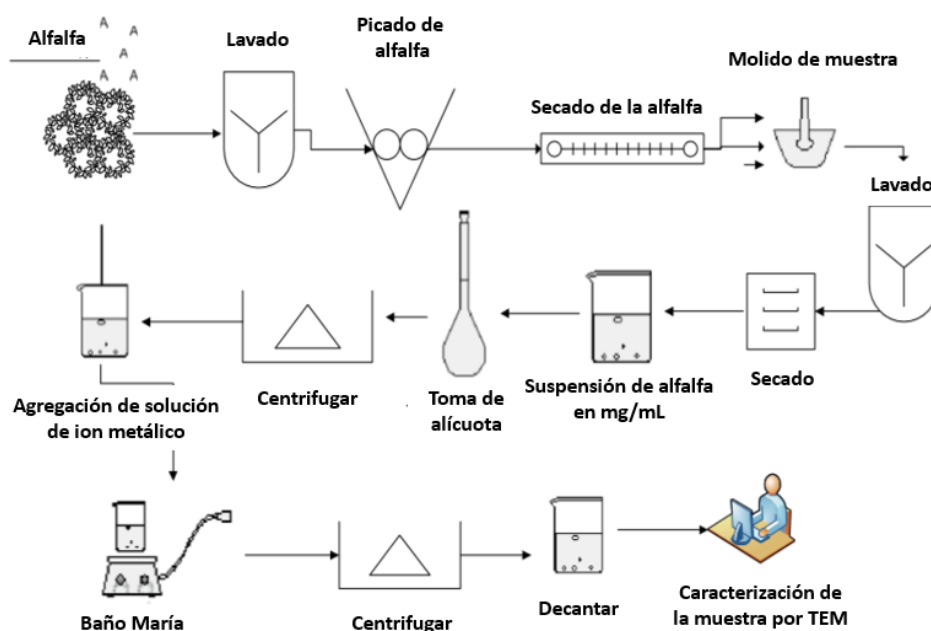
Alfalfa

Lavado

Picado de alfalfa

Secado de la alfalfa

Molido de muestra

Lavado

Secado

Suspensión de alfalfa en mg/mL

Toma de alícuota

Centrifugar

Agregación de solución de ion metálico

Baño María

Centrifugar

Decantar

Caracterización de la muestra por TEM